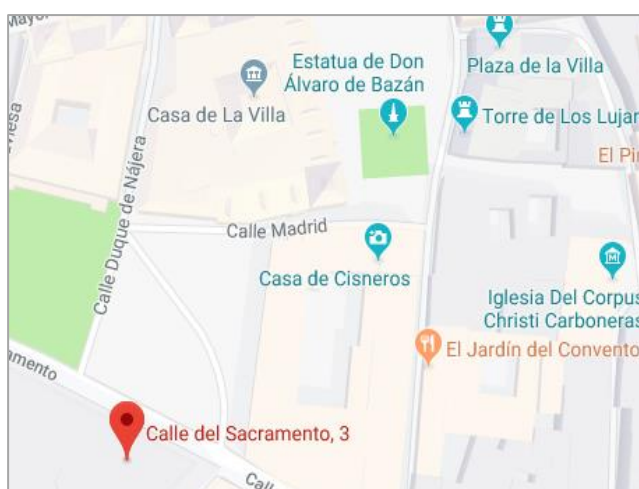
Mayor

Estatua de Don Álvaro de Bazán

Plaza de la Villa

Casa de La Villa

Torre de Los Lujan

El Pi

Calle Madrid

Calle Duque de Nájera

Casa de Cisneros

Iglesia Del Corpus Christi Carboneras

El Jardín del Convento

mento

Calle del Sacramento, 3

Ca